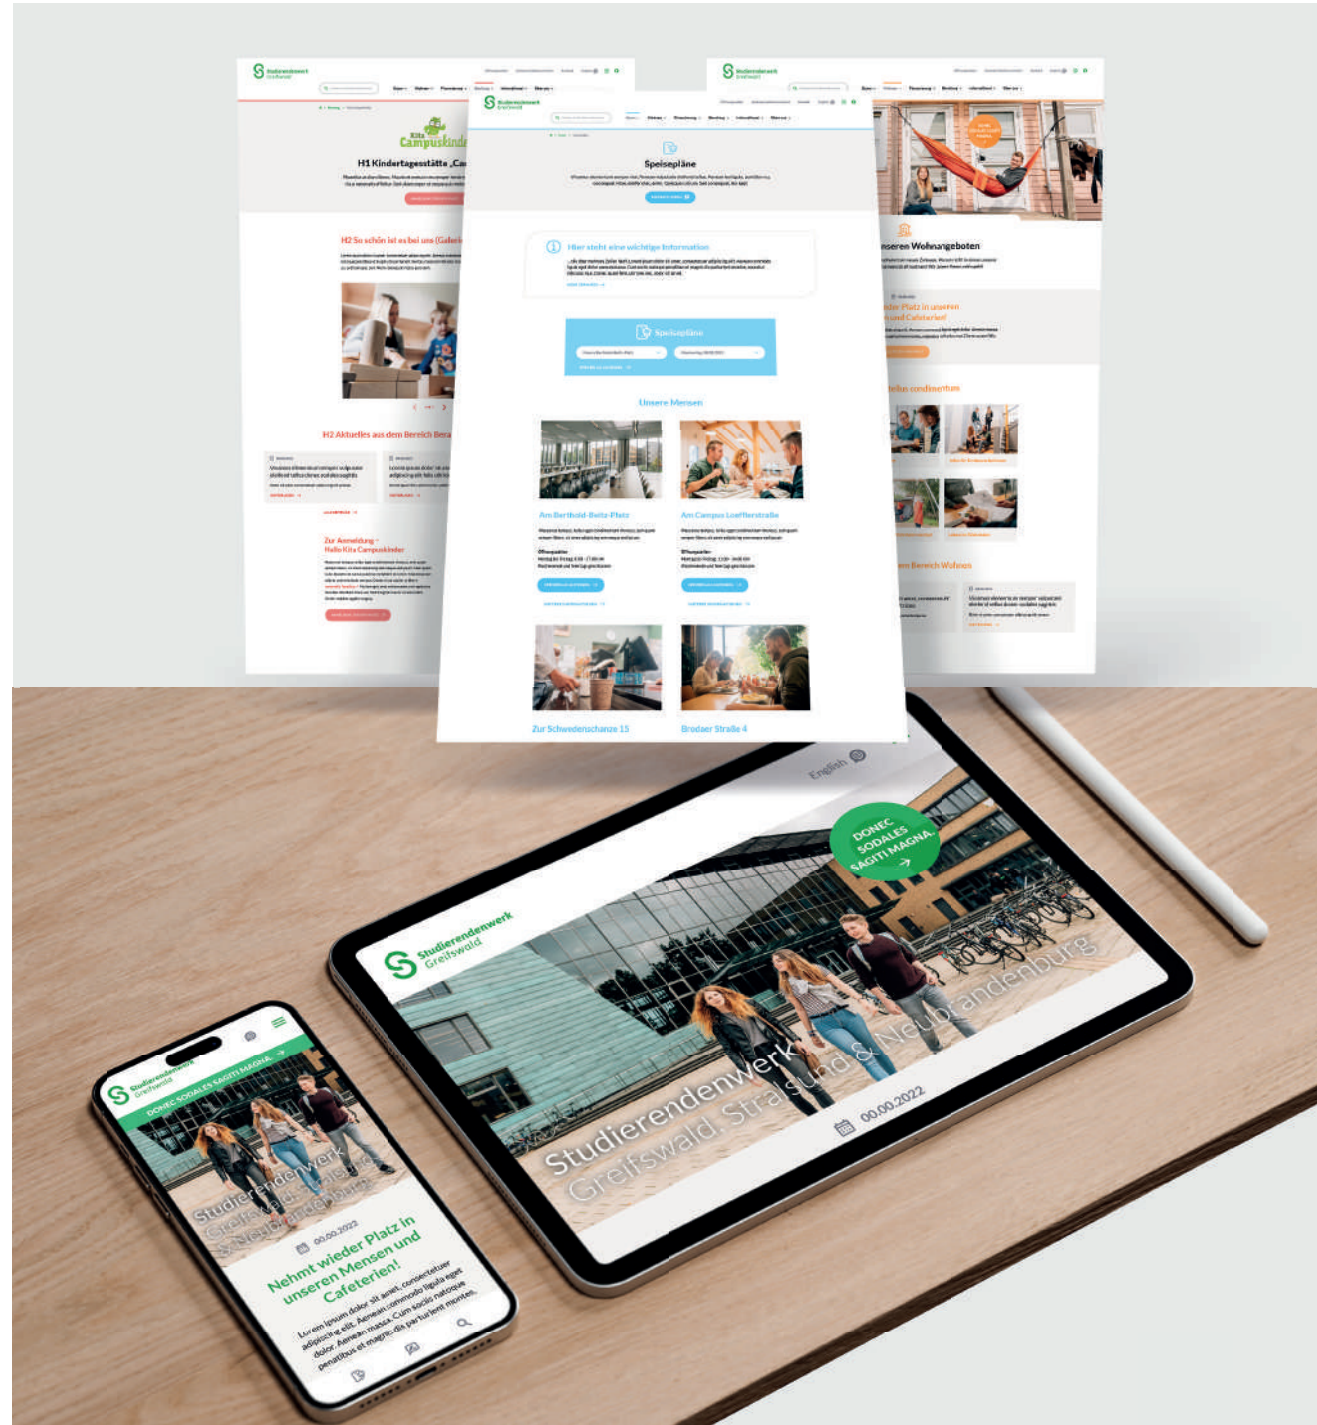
Studierendenwerk Greifswald

Kita Campuskinder

H1 Kindertagesstätte „Ca

H2 So schön ist es bei uns (Galeri

H2 Aktuelles aus dem Bereich Bera

Zur Anmeldung - Hallo Kita Campuskinder

Studierendenwerk Greifswald

Speisepläne

Hier steht eine wichtige Information

Speisepläne

Unsere Mensen

Am Berthold-Beitz-Platz

Am Campus Loefflerstraße

Zur Schwedenschanze 15

Brodaer Straße 4

Studierendenwerk Greifswald

nseren Wohnangeboten

der Platz in unseren n und Cafeterien!

Bereich Wohnen

English

DONEC SODALES SAGITI MAGNA.

Studierendenwerk Greifswald

Studierendenwerk Greifswald, Stralsund & Neubrandenburg

00.00.2022

Studierendenwerk Greifswald

DONEC SODALES SAGITI MAGNA.

Studierendenwerk Greifswald, Stralsund & Neubrandenburg

00.00.2022

Nehmt wieder Platz in unseren Mensen und Cafeterien!

Lorem ipsum dolor sit amet, consectetuer adipiscing elit. Aenean commodo ligula eget dolor. Aenean massa. Cum sociis natoque penatibus et magnis dis parturient montes,